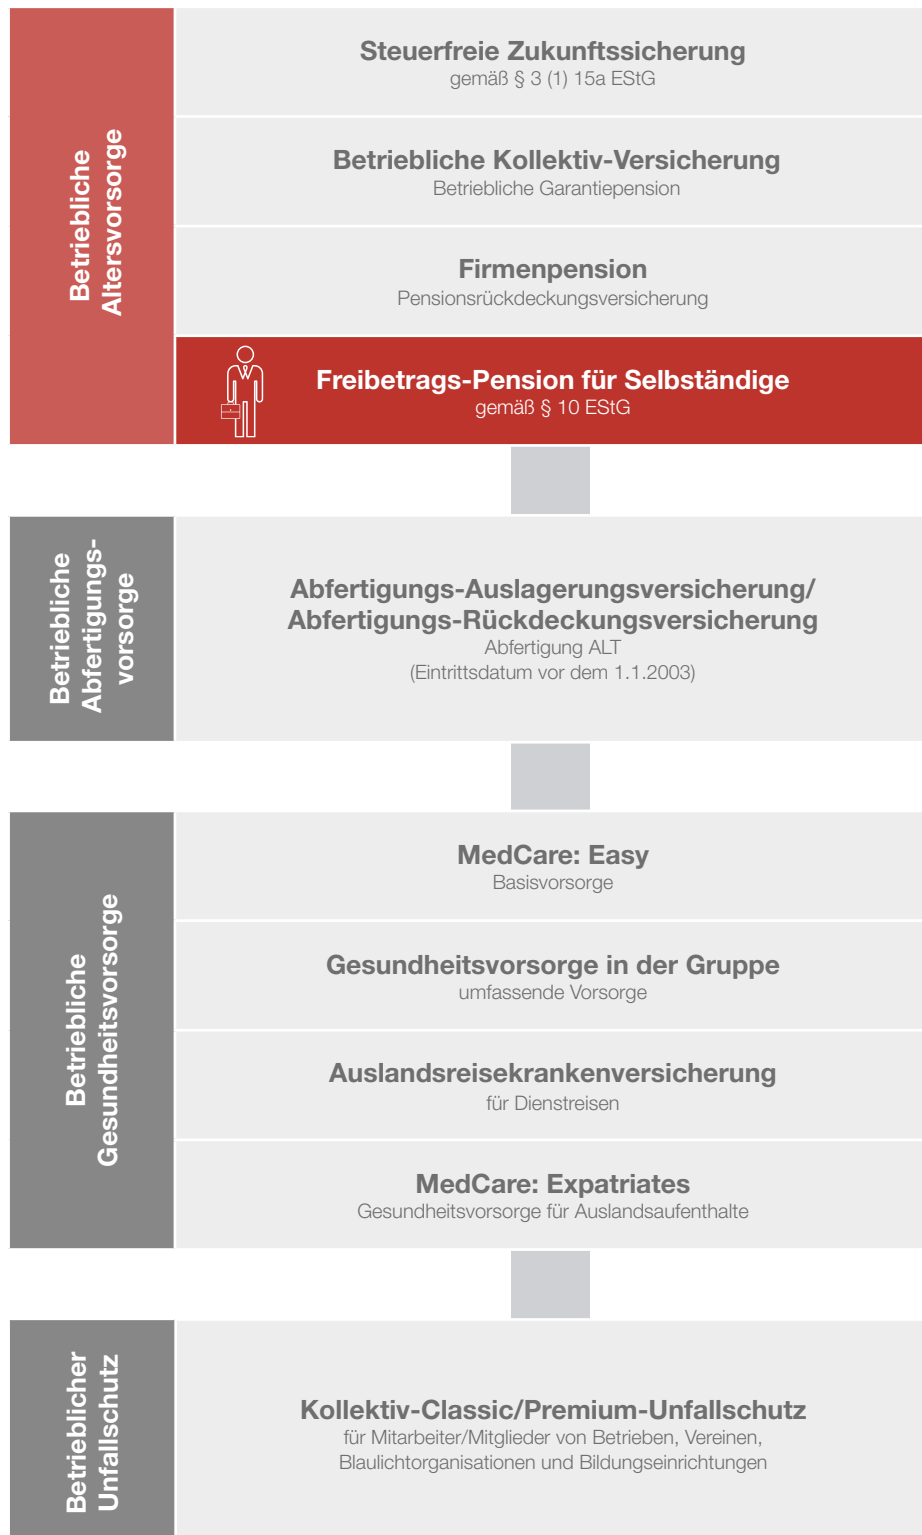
Betriebliche Altersvorsorge

Steuerfreie Zukunftssicherung
gemäß § 3 (1) 15a EStG

Betriebliche Kollektiv-Versicherung
Betriebliche Garantiepension

Firmenpension
Pensionsrückdeckungsversicherung

Freibetrags-Pension für Selbständige
gemäß § 10 EStG

Betriebliche Abfertigungsvorsorge

Abfertigungs-Auslagerungsversicherung/
Abfertigungs-Rückdeckungsversicherung
Abfertigung ALT
(Eintrittsdatum vor dem 1.1.2003)

Betriebliche Gesundheitsvorsorge

MedCare: Easy
Basisvorsorge

Gesundheitsvorsorge in der Gruppe
umfassende Vorsorge

Auslandsreisekrankenversicherung
für Dienstreisen

MedCare: Expatriates
Gesundheitsvorsorge für Auslandsaufenthalte

Betrieblicher Unfallschutz

Kollektiv-Classic/Premium-Unfallschutz
für Mitarbeiter/Mitglieder von Betrieben, Vereinen, Blaulichtorganisationen und Bildungseinrichtungen